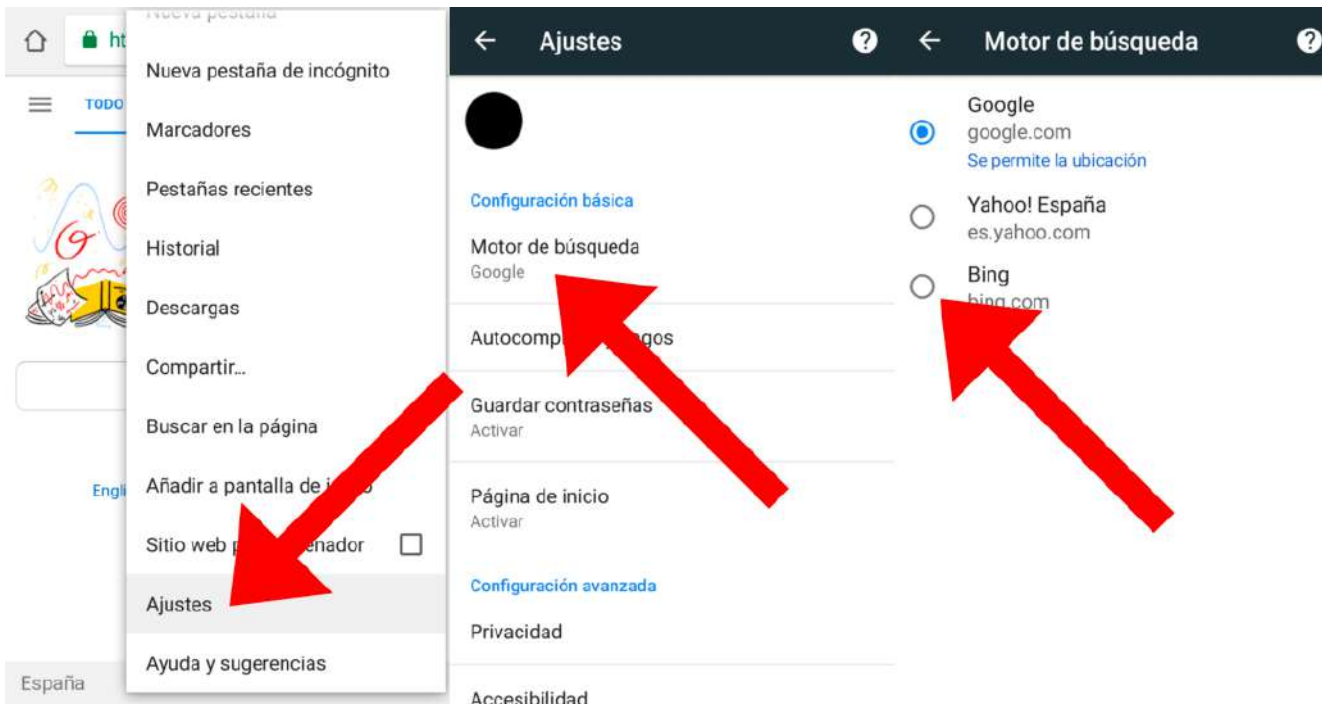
ht
TODO
Engl
España

Nueva pestaña
Nueva pestaña de incógnito
Marcadores
Pestañas recientes
Historial
Descargas
Compartir...
Buscar en la página
Añadir a pantalla de i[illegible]
Sitio web p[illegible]enador
Ajustes
Ayuda y sugerencias

Ajustes
Configuración básica
Motor de búsqueda
Google
Autocomp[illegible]gos
Guardar contraseñas
Activar
Página de inicio
Activar
Configuración avanzada
Privacidad
Accesibilidad

Motor de búsqueda
Google
google.com
Se permite la ubicación
Yahoo! España
es.yahoo.com
Bing
bing.com